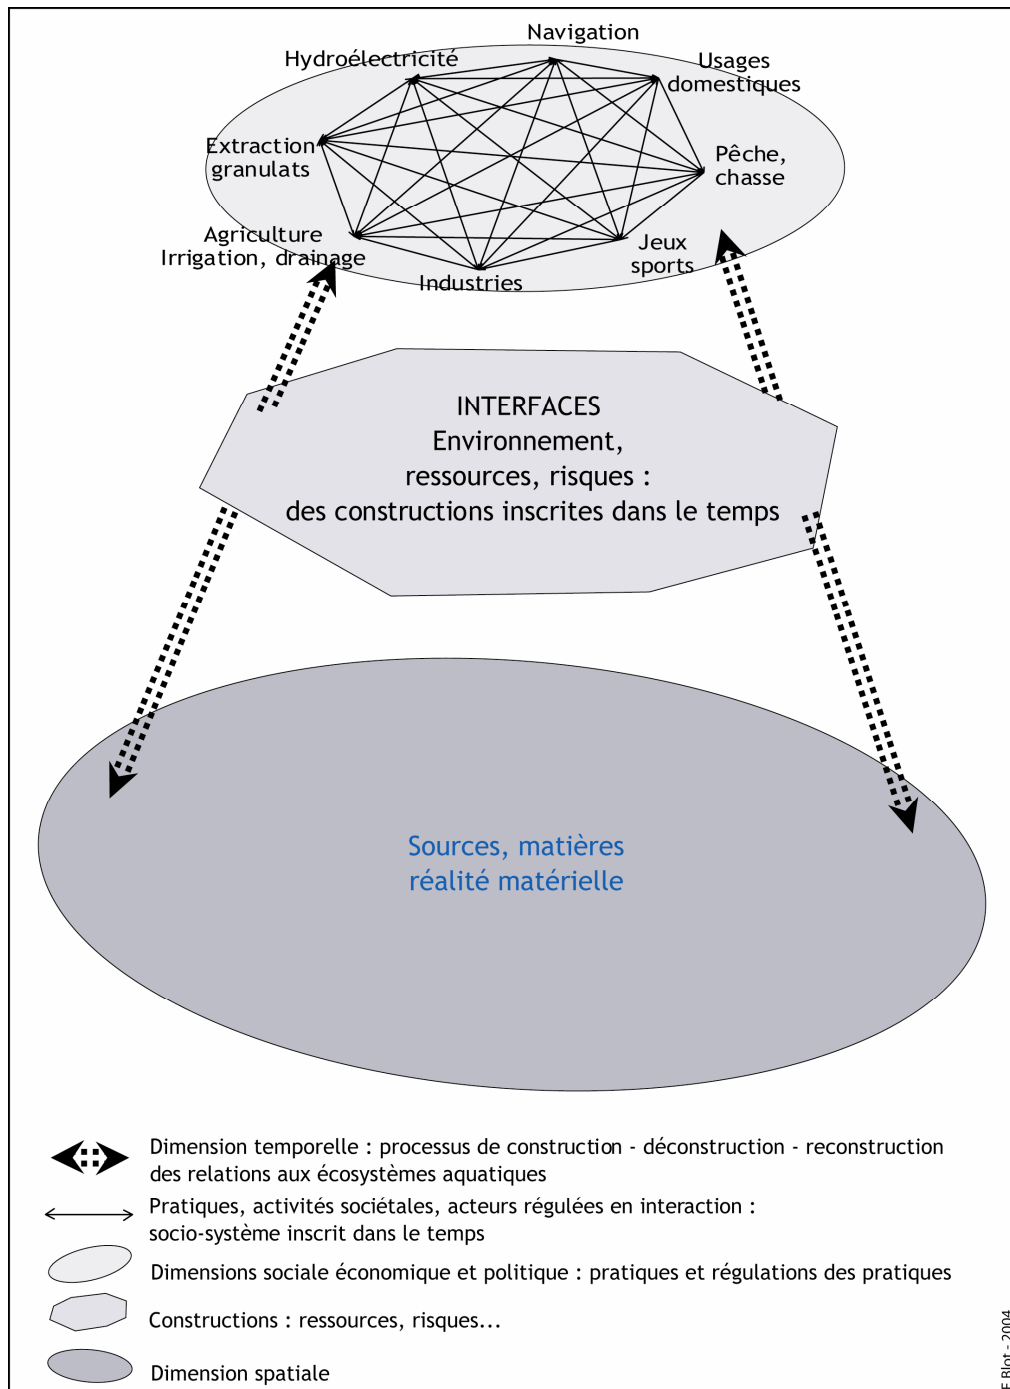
Navigation
Hydroélectricité
Usages domestiques
Extraction granulats
Pêche, chasse
Agriculture Irrigation, drainage
Jeux sports
Industries

INTERFACES
Environnement,
ressources, risques :
des constructions inscrites dans le temps

Sources, matières
réalité matérielle

Dimension temporelle : processus de construction - déconstruction - reconstruction des relations aux écosystèmes aquatiques

Pratiques, activités sociétales, acteurs régulées en interaction : socio-système inscrit dans le temps

Dimensions sociale économique et politique : pratiques et régulations des pratiques

Constructions : ressources, risques...

Dimension spatiale

F Blot - 2004